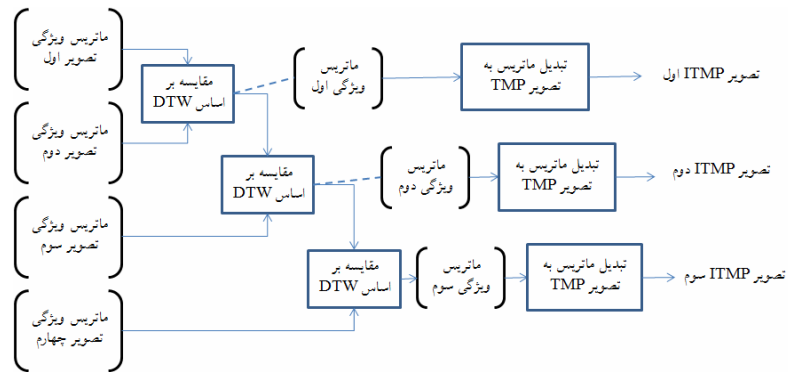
ماتریس ویژگی تصویر اول

ماتریس ویژگی تصویر دوم

ماتریس ویژگی تصویر سوم

ماتریس ویژگی تصویر چهارم

مقایسه بر اساس DTW

مقایسه بر اساس DTW

مقایسه بر اساس DTW

ماتریس ویژگی اول

ماتریس ویژگی دوم

ماتریس ویژگی سوم

تبدیل ماتریس به تصویر TMP

تبدیل ماتریس به تصویر TMP

تبدیل ماتریس به تصویر TMP

تصویر ITMP اول

تصویر ITMP دوم

تصویر ITMP سوم